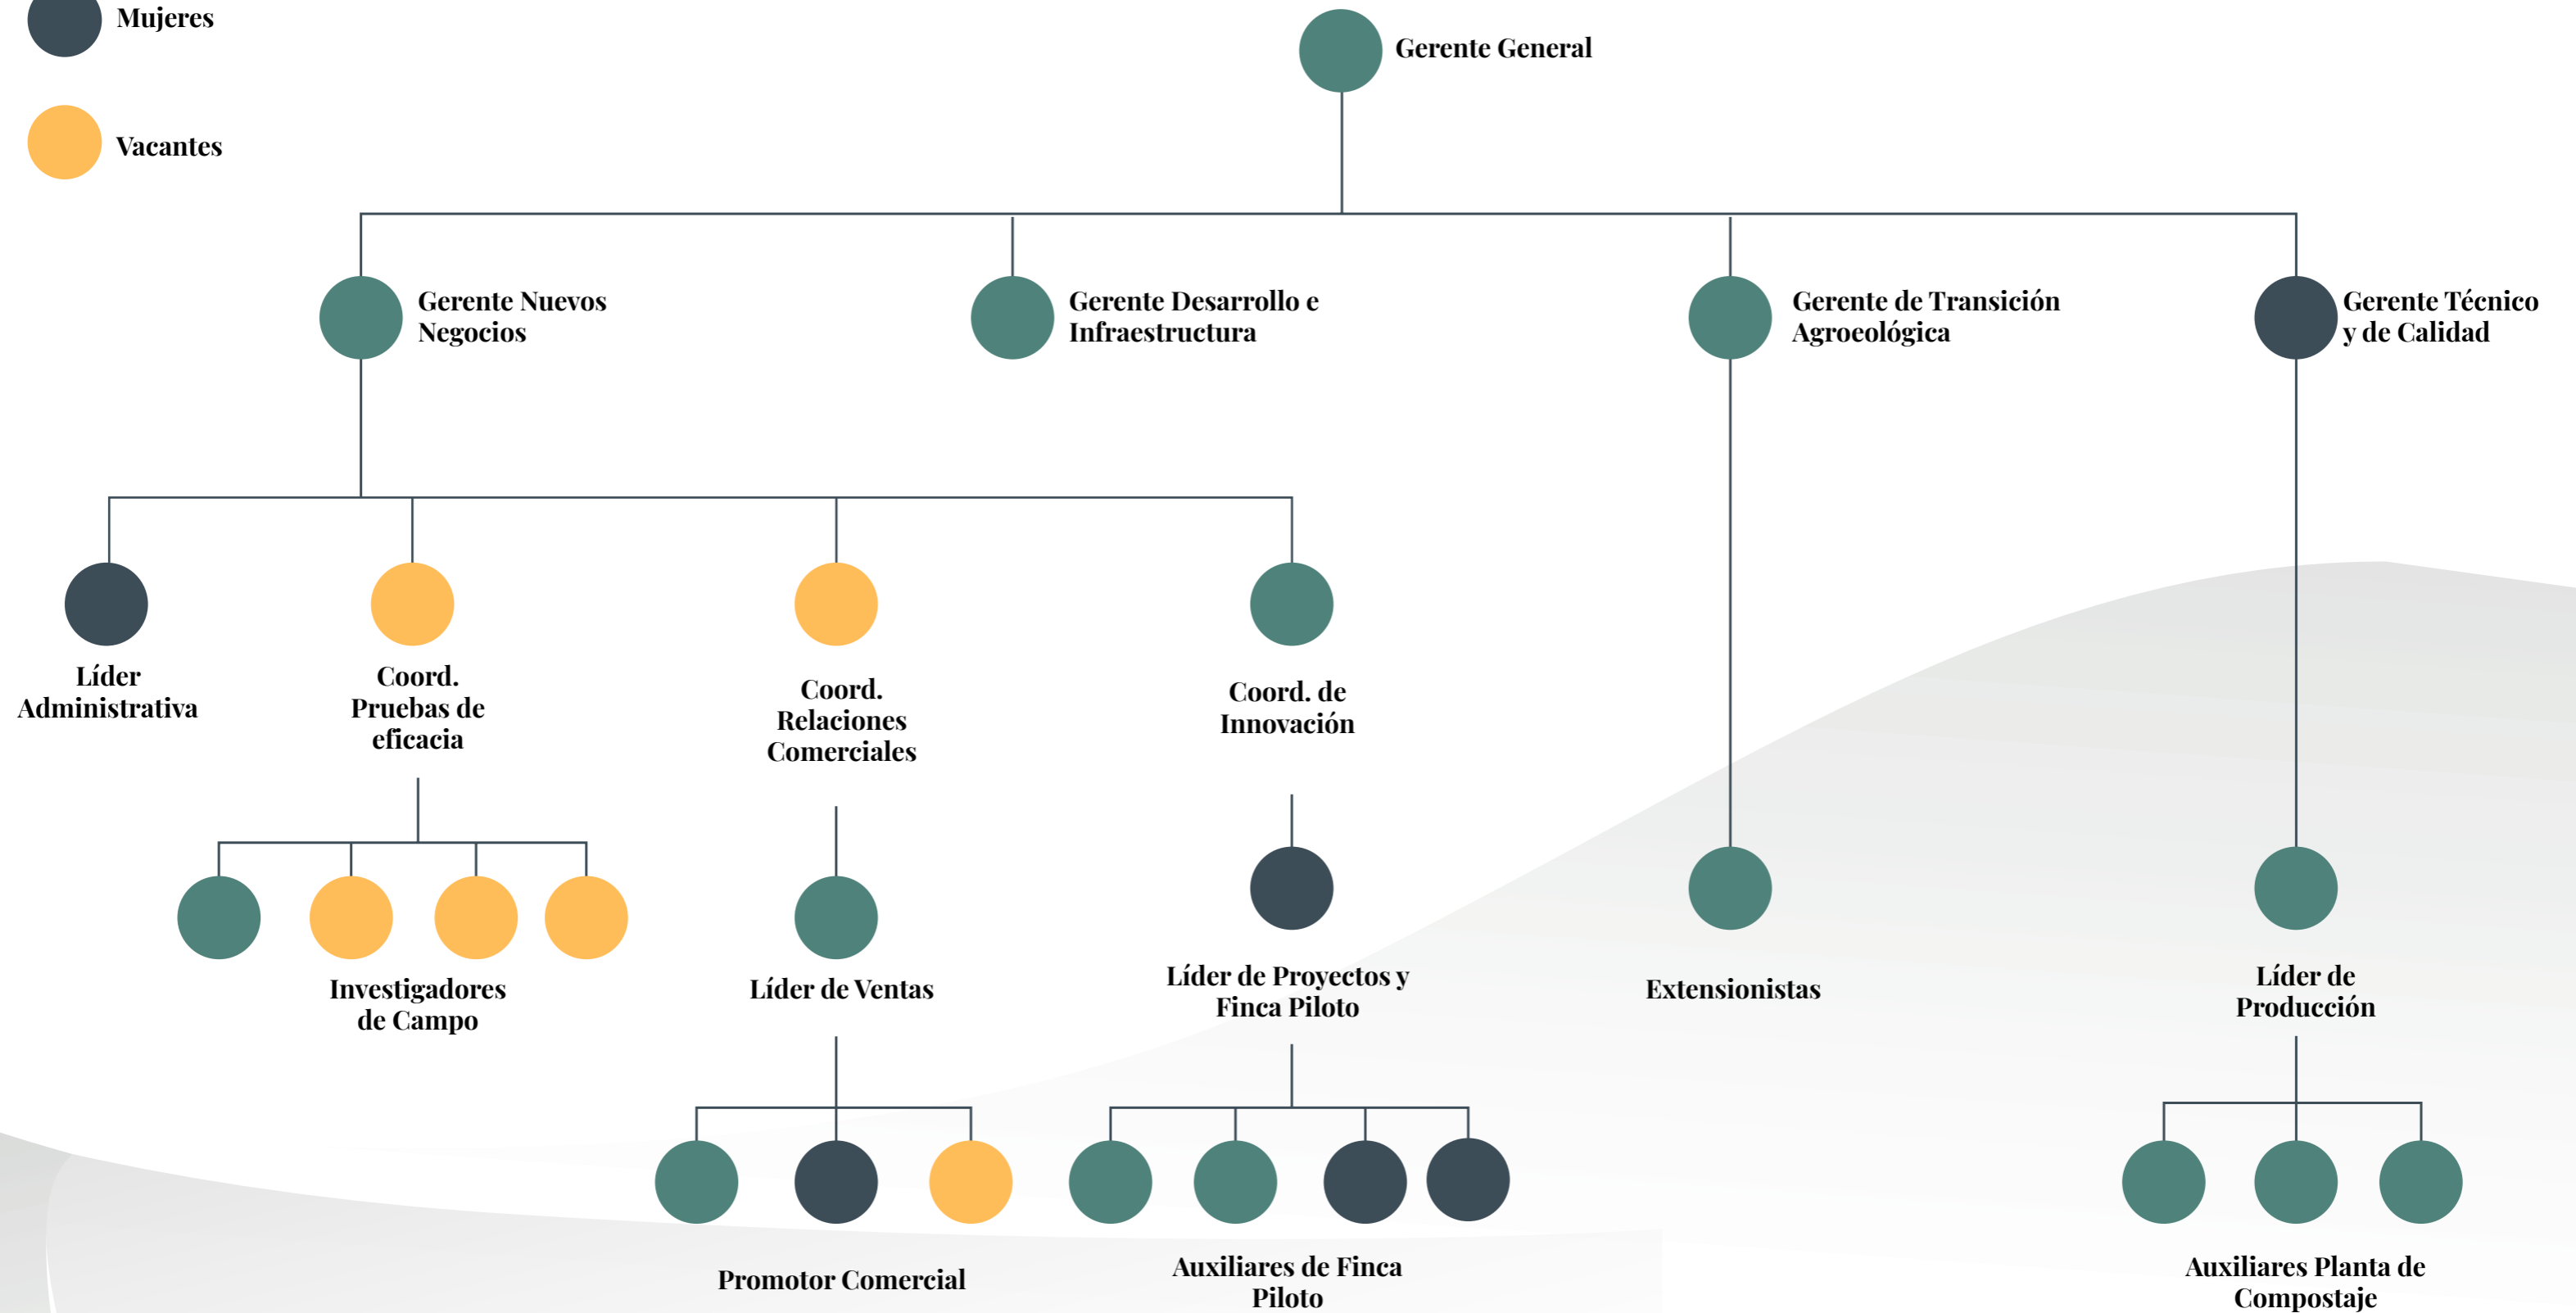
Mujeres

Vacantes

Gerente General

Gerente Nuevos Negocios

Gerente Desarrollo e Infraestructura

Gerente de Transición Agroecológica

Gerente Técnico y de Calidad

Líder Administrativa

Coord. Pruebas de eficacia

Coord. Relaciones Comerciales

Coord. de Innovación

Investigadores de Campo

Líder de Ventas

Líder de Proyectos y Finca Piloto

Extensionistas

Líder de Producción

Promotor Comercial

Auxiliares de Finca Piloto

Auxiliares Planta de Compostaje